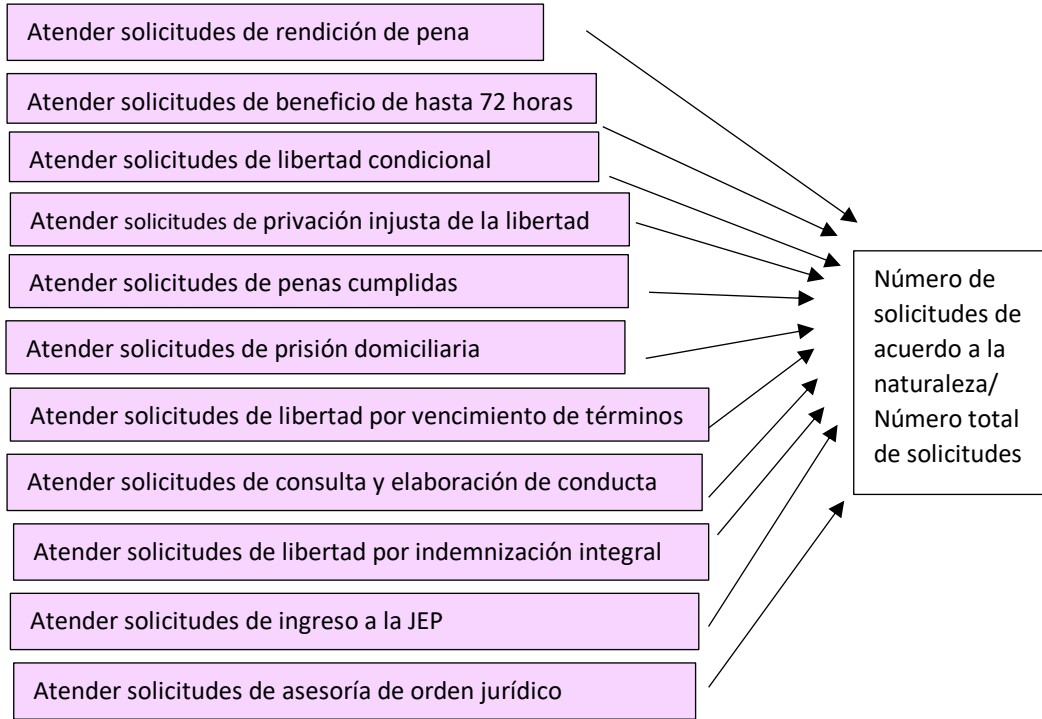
Atender solicitudes de rendición de pena

Atender solicitudes de beneficio de hasta 72 horas

Atender solicitudes de libertad condicional

Atender solicitudes de privación injusta de la libertad

Atender solicitudes de penas cumplidas

Atender solicitudes de prisión domiciliaria

Atender solicitudes de libertad por vencimiento de términos

Atender solicitudes de consulta y elaboración de conducta

Atender solicitudes de libertad por indemnización integral

Atender solicitudes de ingreso a la JEP

Atender solicitudes de asesoría de orden jurídico

Número de solicitudes de acuerdo a la naturaleza/ Número total de solicitudes